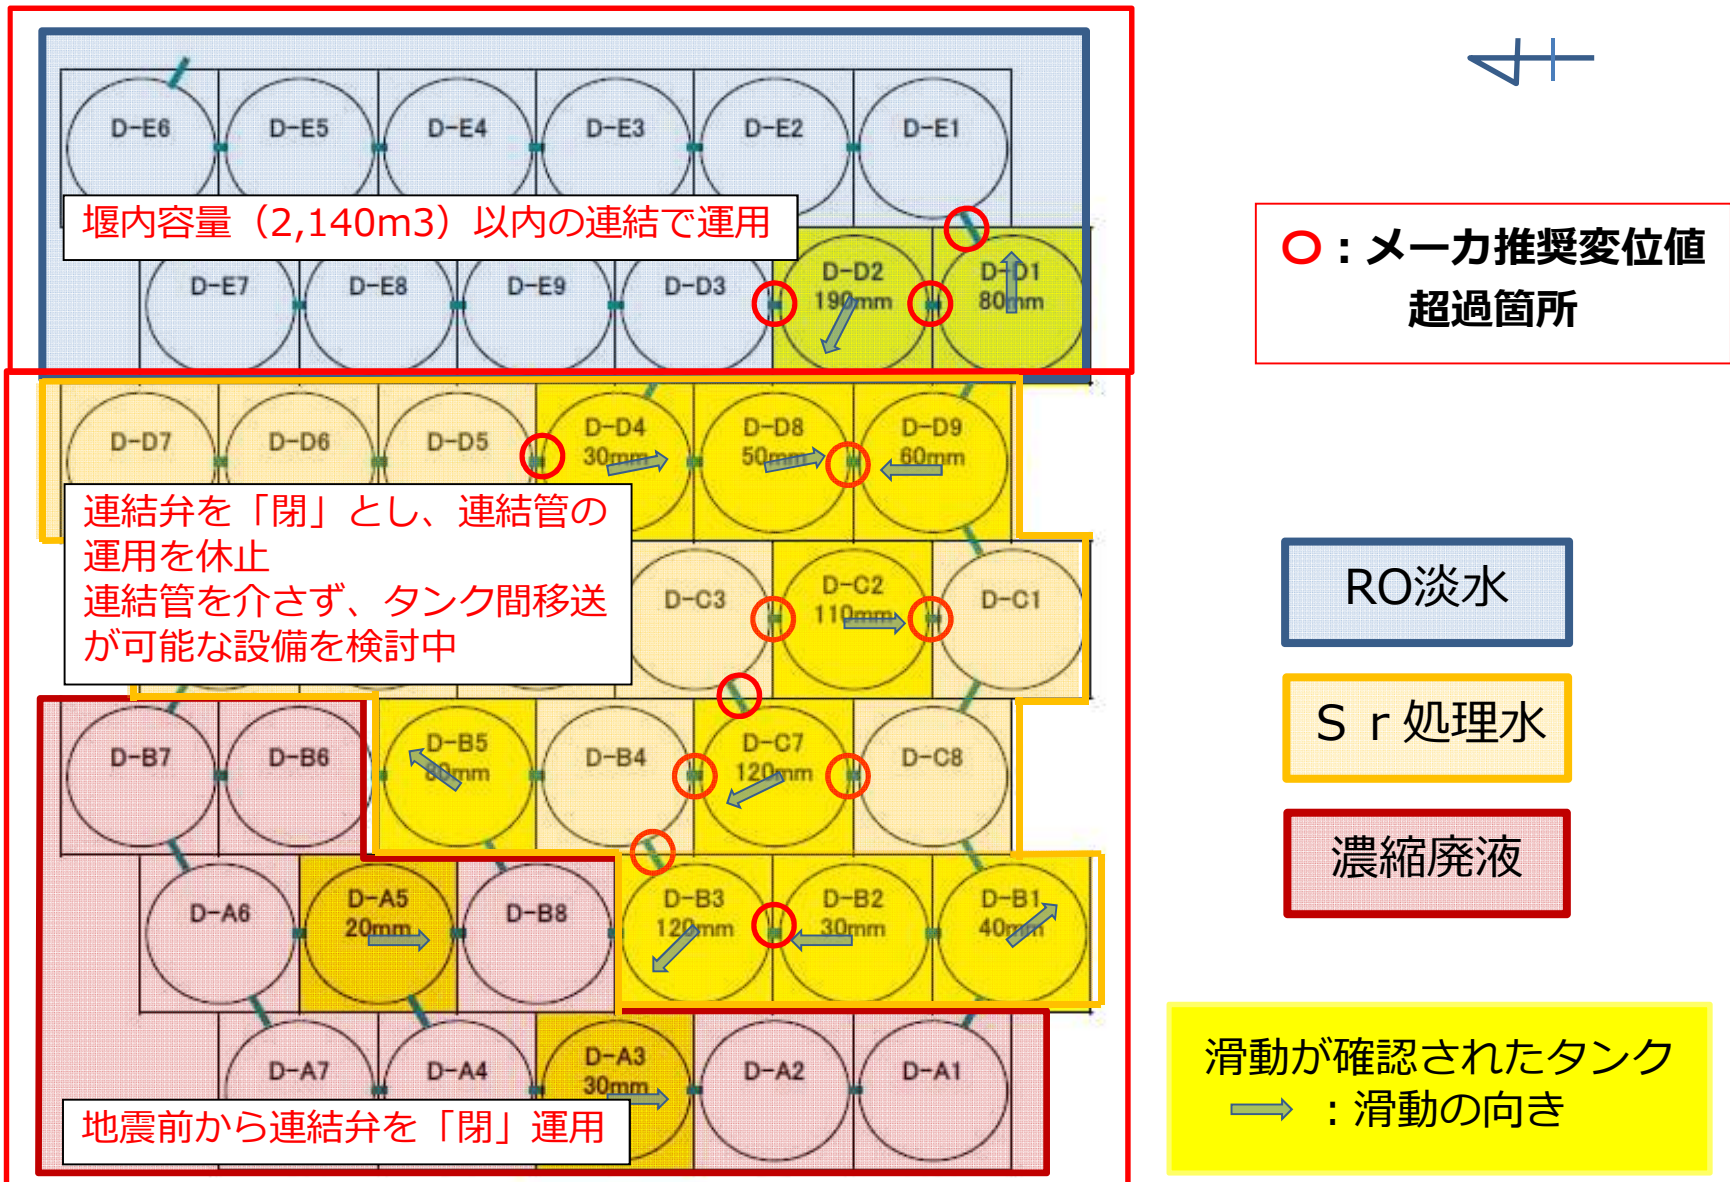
D-E6 D-E5 D-E4 D-E3 D-E2 D-E1

堰内容量（2,140m3）以内の連結で運用

D-E7 D-E8 D-E9 D-D3 D-D2 190mm D-D1 80mm

D-D7 D-D6 D-D5 D-D4 30mm D-D8 50mm D-D9 60mm

連結弁を「閉」とし、連結管の運用を休止
連結管を介さず、タンク間移送が可能な設備を検討中

D-C3 D-C2 110mm D-C1

D-B7 D-B6 D-B5 80mm D-B4 D-C7 120mm D-C8

D-A6 D-A5 20mm D-B8 D-B3 120mm D-B2 30mm D-B1 40mm

D-A7 D-A4 D-A3 30mm D-A2 D-A1

地震前から連結弁を「閉」運用

○：メーカ推奨変位値超過箇所

RO淡水

Ｓｒ処理水

濃縮廃液

滑動が確認されたタンク
：滑動の向き